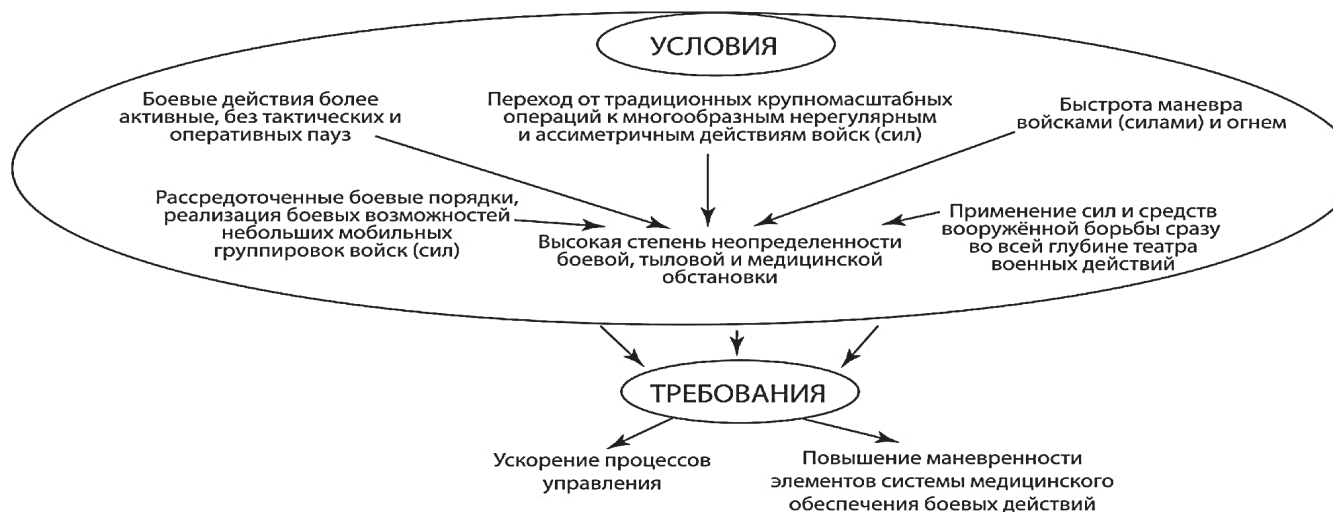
УСЛОВИЯ

Боевые действия более активные, без тактических и оперативных пауз

Переход от традиционных крупномасштабных операций к многообразным нерегулярным и ассиметричным действиям войск (сил)

Быстрота маневра войсками (силами) и огнем

Рассредоточенные боевые порядки, реализация боевых возможностей небольших мобильных группировок войск (сил)

Высокая степень неопределенности боевой, тыловой и медицинской обстановки

Применение сил и средств вооружённой борьбы сразу во всей глубине театра военных действий

ТРЕБОВАНИЯ

Ускорение процессов управления

Повышение маневренности элементов системы медицинского обеспечения боевых действий